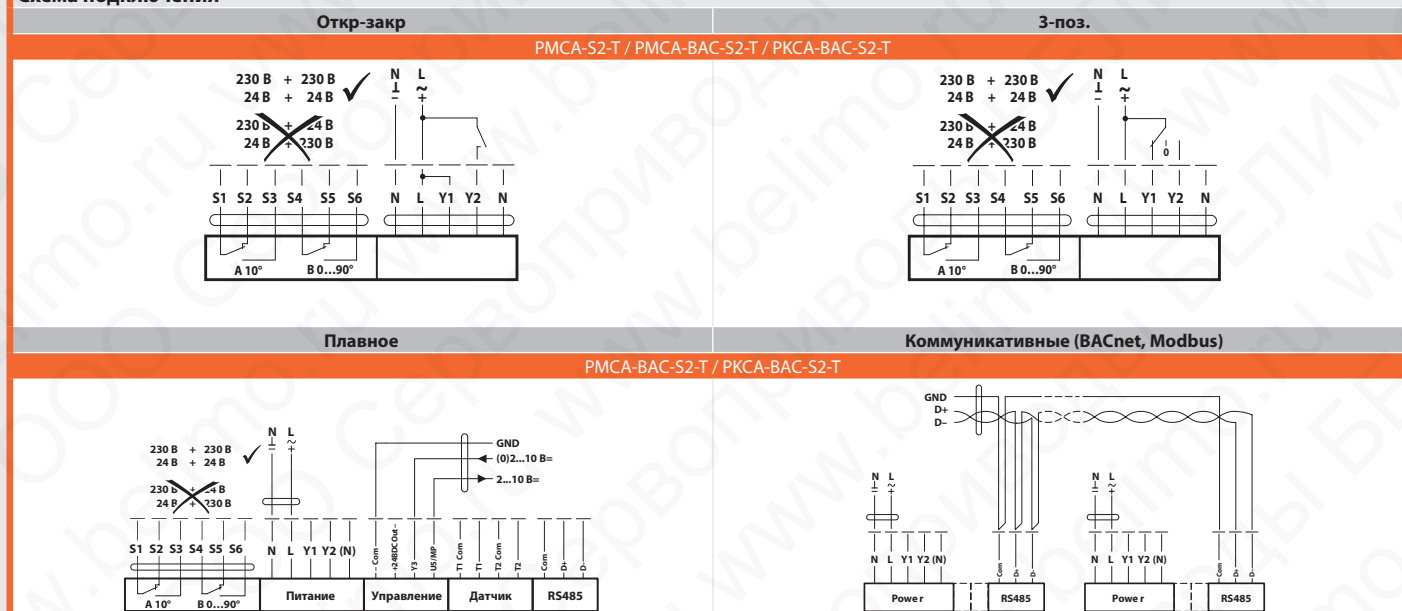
Схема подключения

| Откр-закр | 3-поз. |
|---|---|

PMCA-S2-T / PMCA-BAC-S2-T / PKCA-BAC-S2-T

230 В + 230 В
24 В + 24 В

230 В + 24 В
24 В + 230 В

N L
⊥ ~
– +

S1 S2 S3 S4 S5 S6 N L Y1 Y2 N

A 10° B 0…90°

230 В + 230 В
24 В + 24 В

230 В + 24 В
24 В + 230 В

N L
⊥ ~
– +

0

S1 S2 S3 S4 S5 S6 N L Y1 Y2 N

A 10° B 0…90°

| Плавное | Коммуникативные (BACnet, Modbus) |
|---|---|

PMCA-BAC-S2-T / PKCA-BAC-S2-T

230 В + 230 В
24 В + 24 В

230 В + 24 В
24 В + 230 В

N L
⊥ ~
– +

GND
(0)2…10 В=
2…10 В=

S1 S2 S3 S4 S5 S6 N L Y1 Y2 (N) Com +24VDC Out Y3 U5/MP T1 Com T1 T2 Com T2 Com D+ D–

A 10° B 0…90° Питание Управление Датчик RS485

GND
D+
D–

N L
⊥ ~
– +

N L Y1 Y2 (N) Com D+ D–

Power RS485

N L
⊥ ~
– +

N L Y1 Y2 (N) Com D+ D–

Power RS485